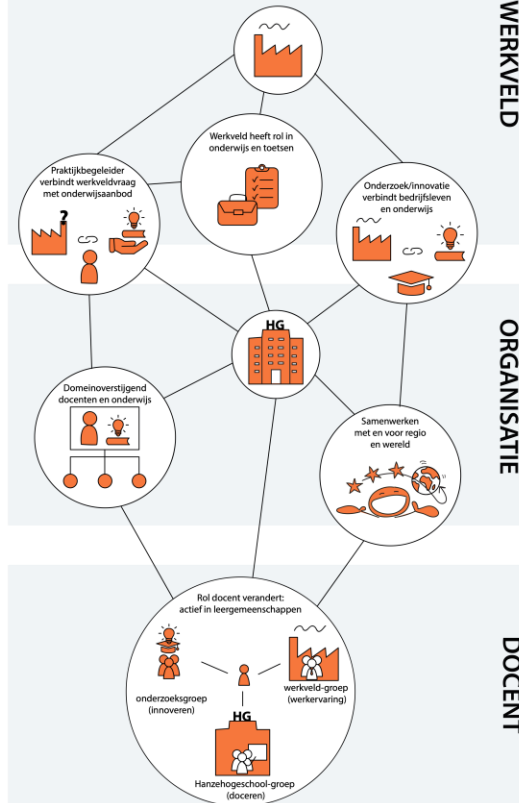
WERKVELD

Werkveld heeft rol in onderwijs en toetsen

Praktijkbegeleider verbindt werkveldvraag met onderwijsaanbod

?

Onderzoek/innovatie verbindt bedrijfsleven en onderwijs

ORGANISATIE

HG

Domeinoverstijgend docenten en onderwijs

Samenwerken met en voor regio en wereld

DOCENT

Rol docent verandert: actief in leergemeenschappen

onderzoeksgroep (innoveren)

werkveld-groep (werkervaring)

HG

Hanzehogeschool-groep (doceren)